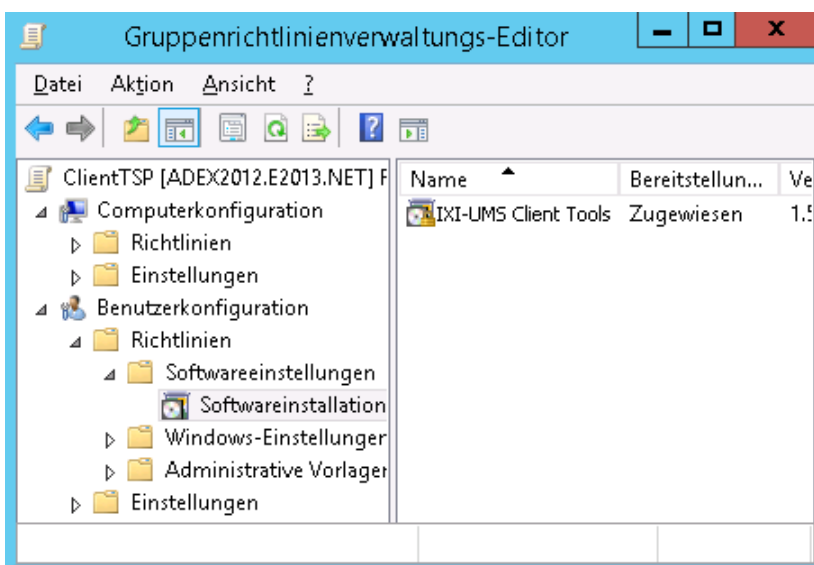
Gruppenrichtlinienverwaltungs-Editor

Datei Aktion Ansicht ?

ClientTSP [ADEX2012.E2013.NET] F
Computerkonfiguration
Richtlinien
Einstellungen
Benutzerkonfiguration
Richtlinien
Softwareeinstellungen
Softwareinstallation
Windows-Einstellunger
Administrative Vorlager
Einstellungen

| Name | Bereitstellun... | Ve |
|---|---|---|
| IXI-UMS Client Tools | Zugewiesen | 1.5 |